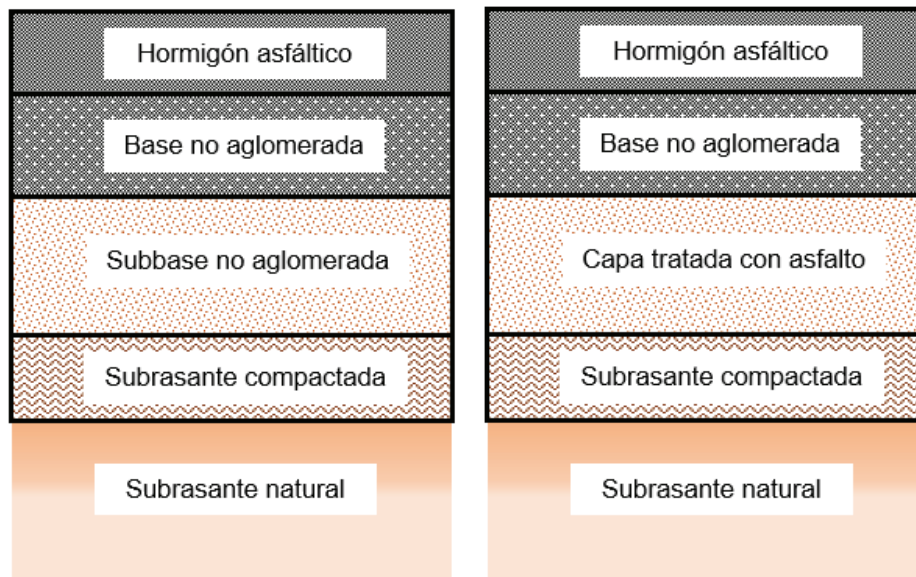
Hormigón asfáltico

Base no aglomerada

Subbase no aglomerada

Subrasante compactada

Subrasante natural

Hormigón asfáltico

Base no aglomerada

Capa tratada con asfalto

Subrasante compactada

Subrasante natural